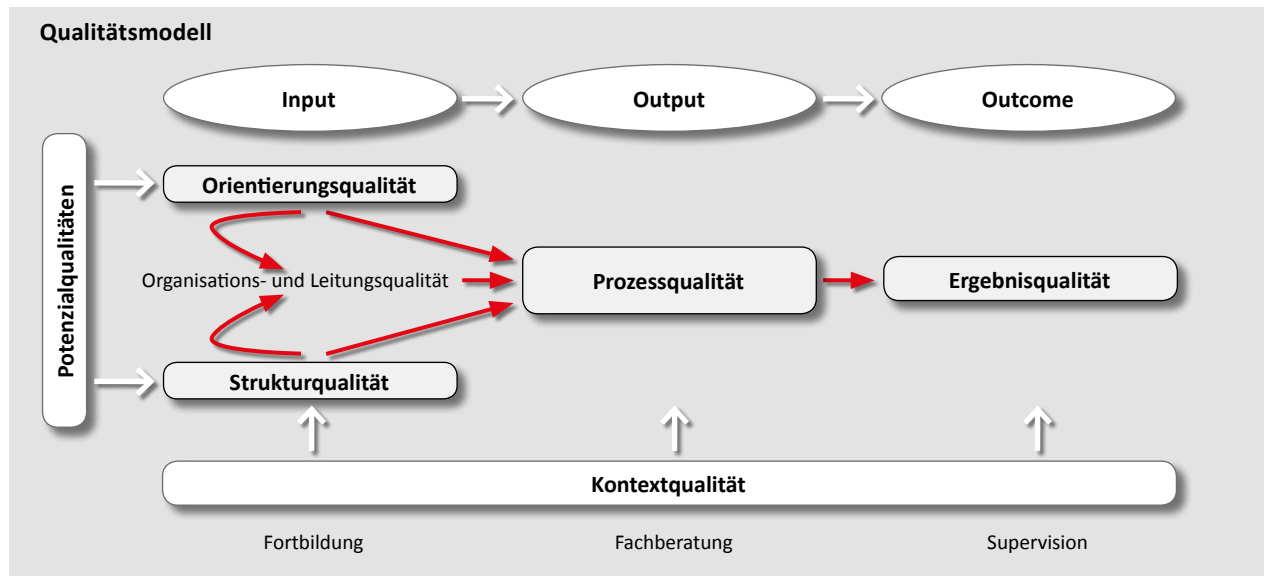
Qualitätsmodell

Input

Output

Outcome

Potenzialqualitäten

Orientierungsqualität

Organisations- und Leitungsqualität

Prozessqualität

Ergebnisqualität

Strukturqualität

Kontextqualität

Fortbildung

Fachberatung

Supervision